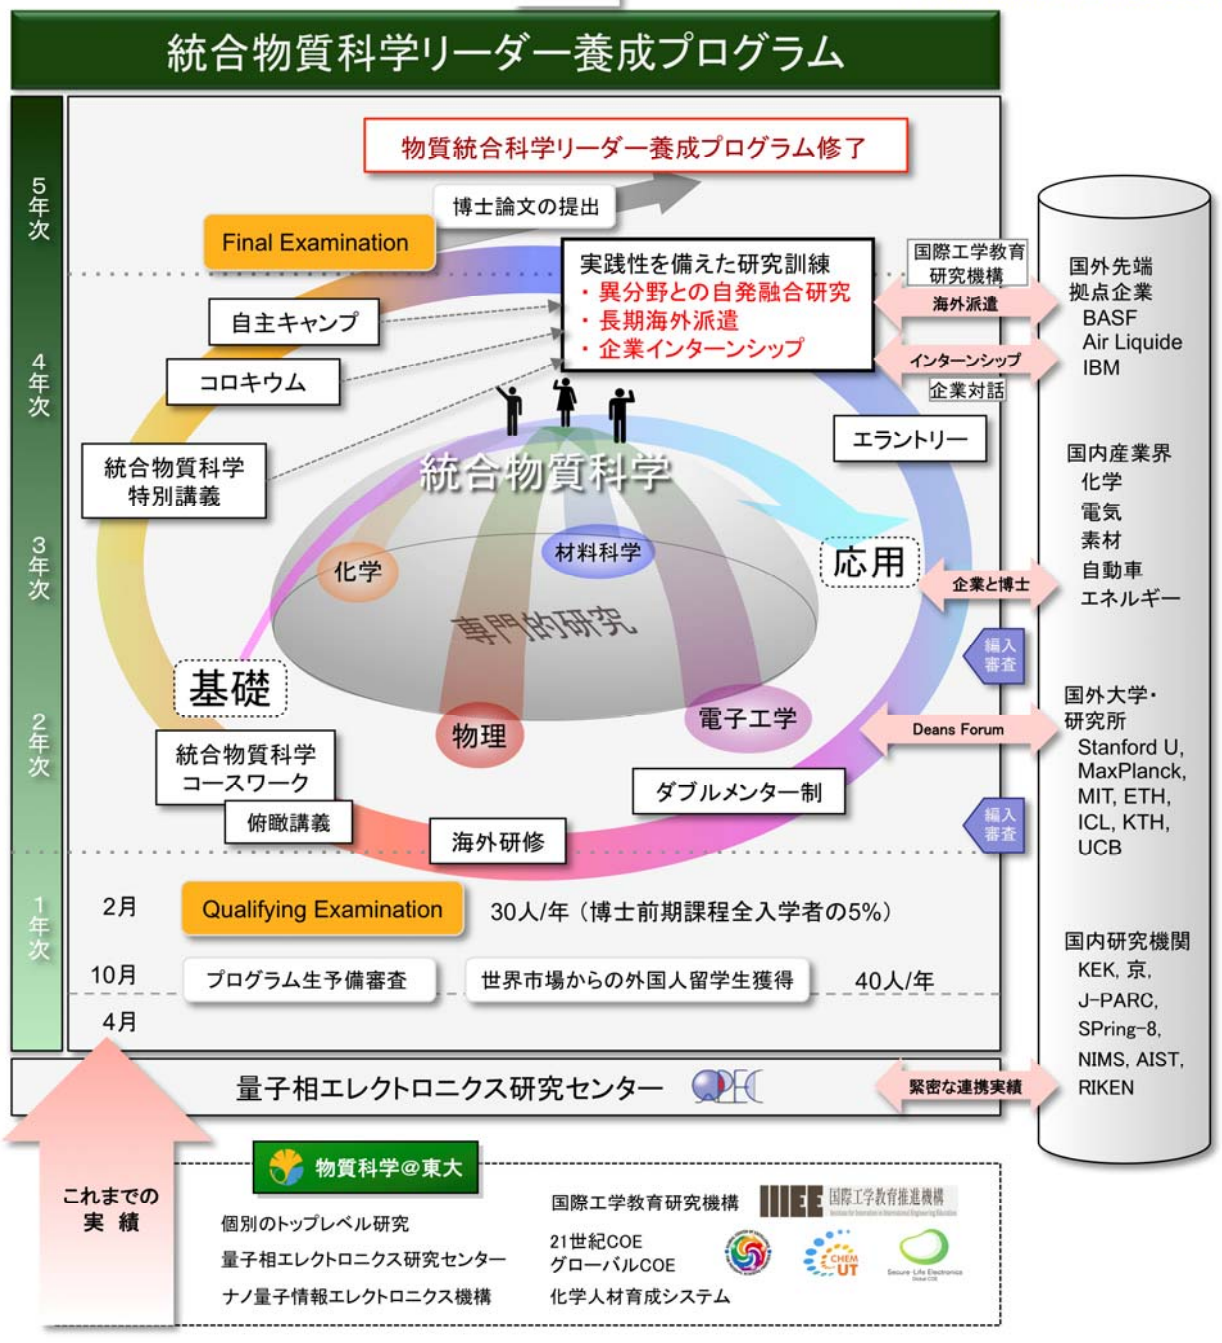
統合物質科学リーダー養成プログラム

5年次
4年次
3年次
2年次
1年次

物質統合科学リーダー養成プログラム修了

博士論文の提出

Final Examination

実践性を備えた研究訓練
・異分野との自発融合研究
・長期海外派遣
・企業インターンシップ

国際工学教育研究機構
海外派遣
インターンシップ
企業対話

自主キャンプ
コロキウム
統合物質科学特別講義

エラントリー

統合物質科学
化学
材料科学
専門的研究
応用
基礎
物理
電子工学

企業と博士
編入審査
Deans Forum
編入審査

統合物質科学コースワーク
俯瞰講義
海外研修
ダブルメンター制

2月
Qualifying Examination
30人/年（博士前期課程全入学者の5%）
10月
プログラム生予備審査
世界市場からの外国人留学生獲得
40人/年
4月

量子相エレクトロニクス研究センター
QPEC
緊密な連携実績

国外先端拠点企業
BASF
Air Liquide
IBM

国内産業界
化学
電気
素材
自動車
エネルギー

国外大学・研究所
Stanford U,
MaxPlanck,
MIT, ETH,
ICL, KTH,
UCB

国内研究機関
KEK, 京,
J-PARC,
SPring-8,
NIMS, AIST,
RIKEN

これまでの実績

物質科学@東大
個別のトップレベル研究
量子相エレクトロニクス研究センター
ナノ量子情報エレクトロニクス機構
国際工学教育研究機構
IIIEE 国際工学教育推進機構
21世紀COE
グローバルCOE
化学人材育成システム
CHEM UT
Secure-Life Electronics